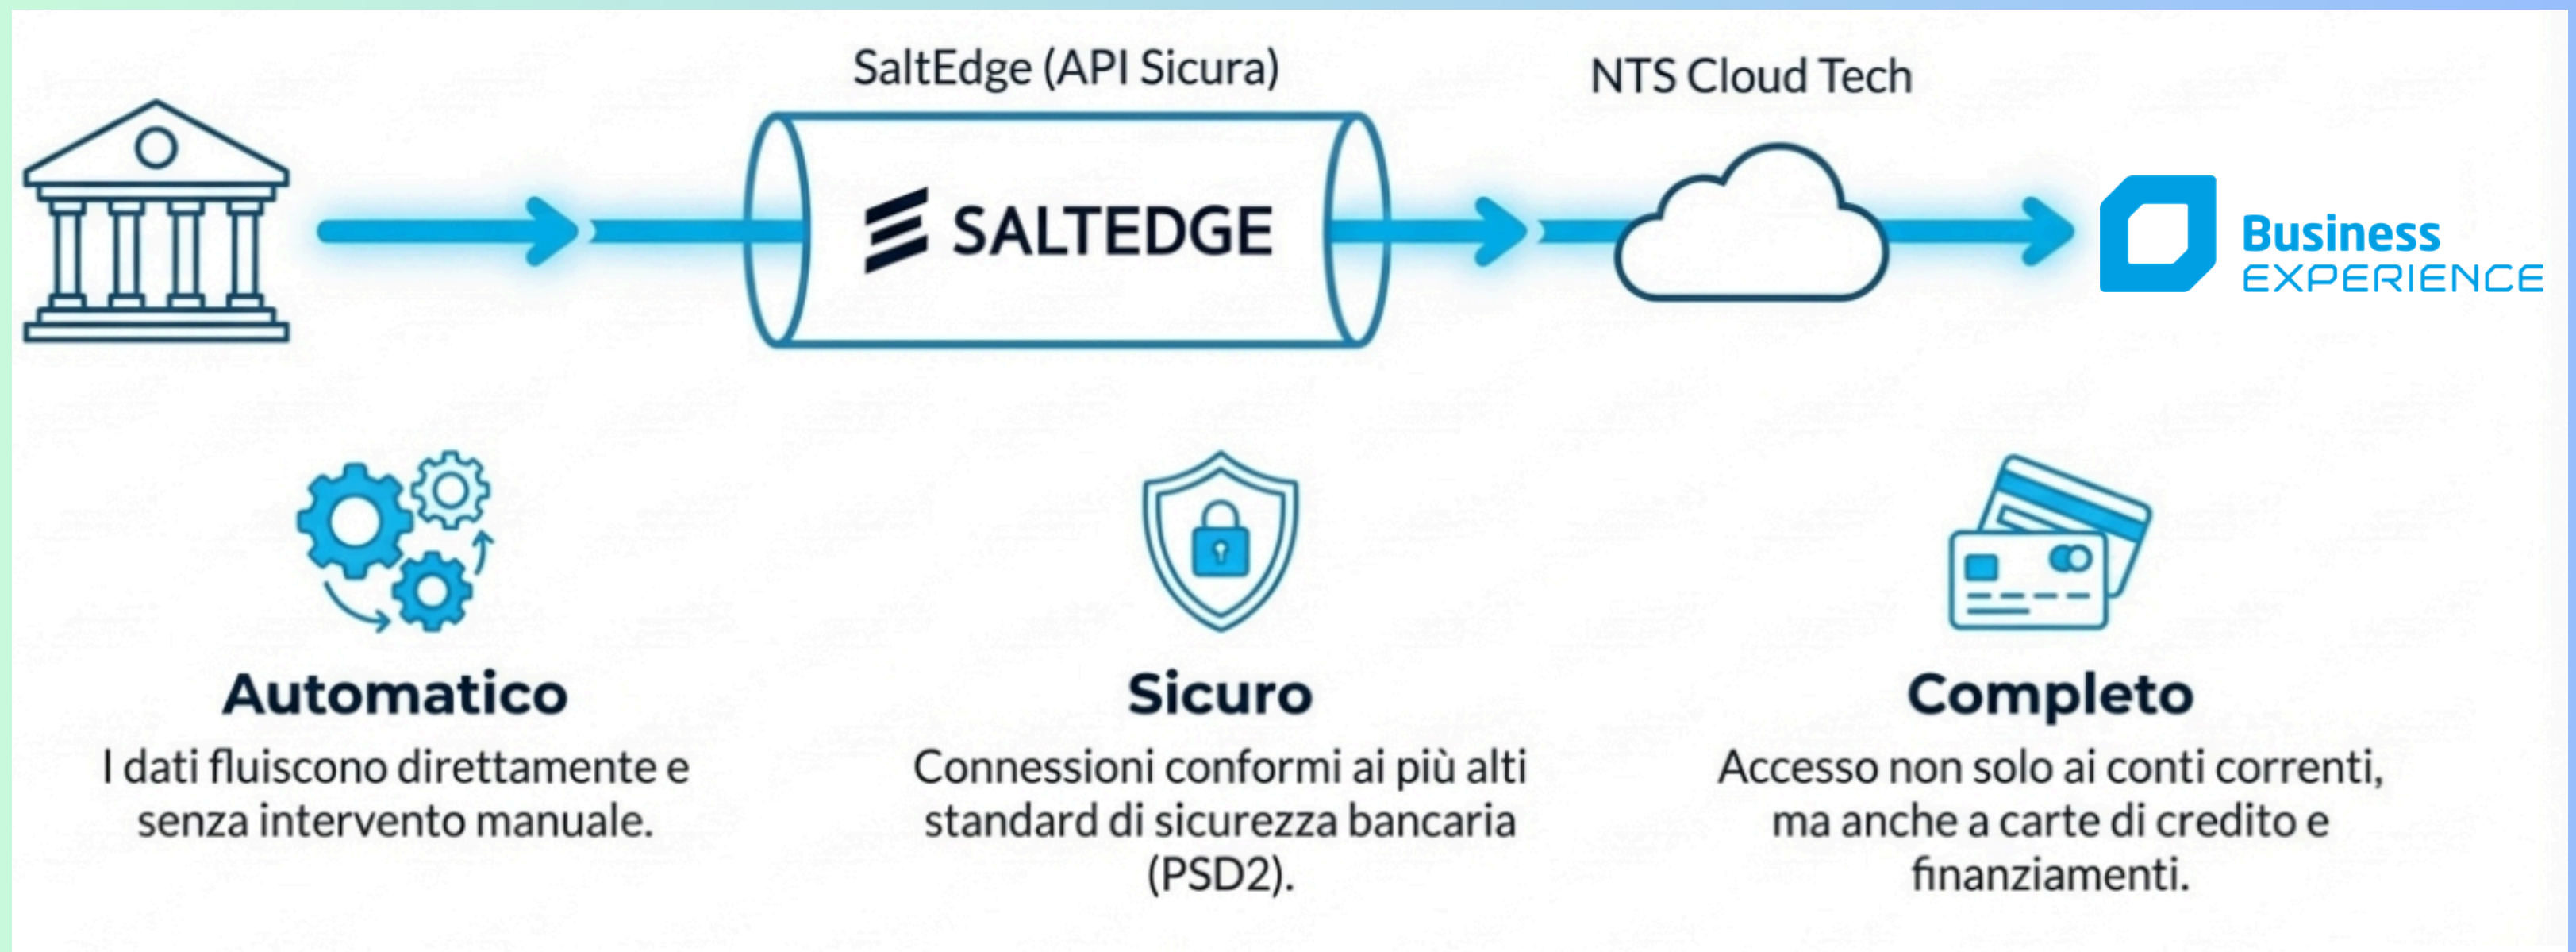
SaltEdge (API Sicura)

NTS Cloud Tech

SALTEDGE

Business
EXPERIENCE

Automatico
I dati fluiscono direttamente e senza intervento manuale.

Sicuro
Connessioni conformi ai più alti standard di sicurezza bancaria (PSD2).

Completo
Accesso non solo ai conti correnti, ma anche a carte di credito e finanziamenti.